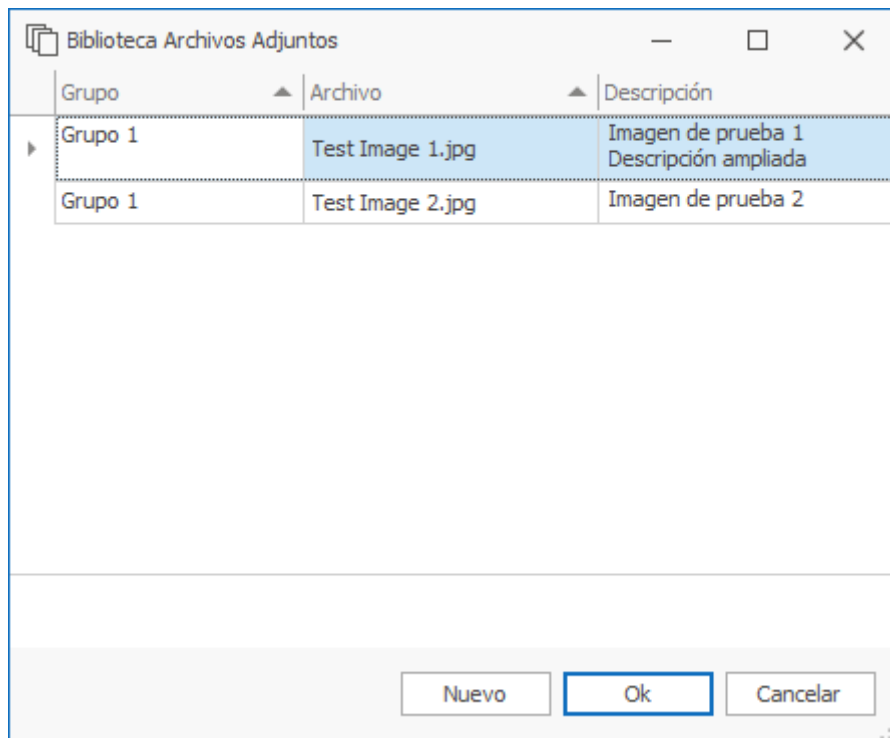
Biblioteca Archivos Adjuntos

| Grupo | Archivo | Descripción |
|---|---|---|
| Grupo 1 | Test Image 1.jpg | Imagen de prueba 1 Descripción ampliada |
| Grupo 1 | Test Image 2.jpg | Imagen de prueba 2 |

Nuevo Ok Cancelar